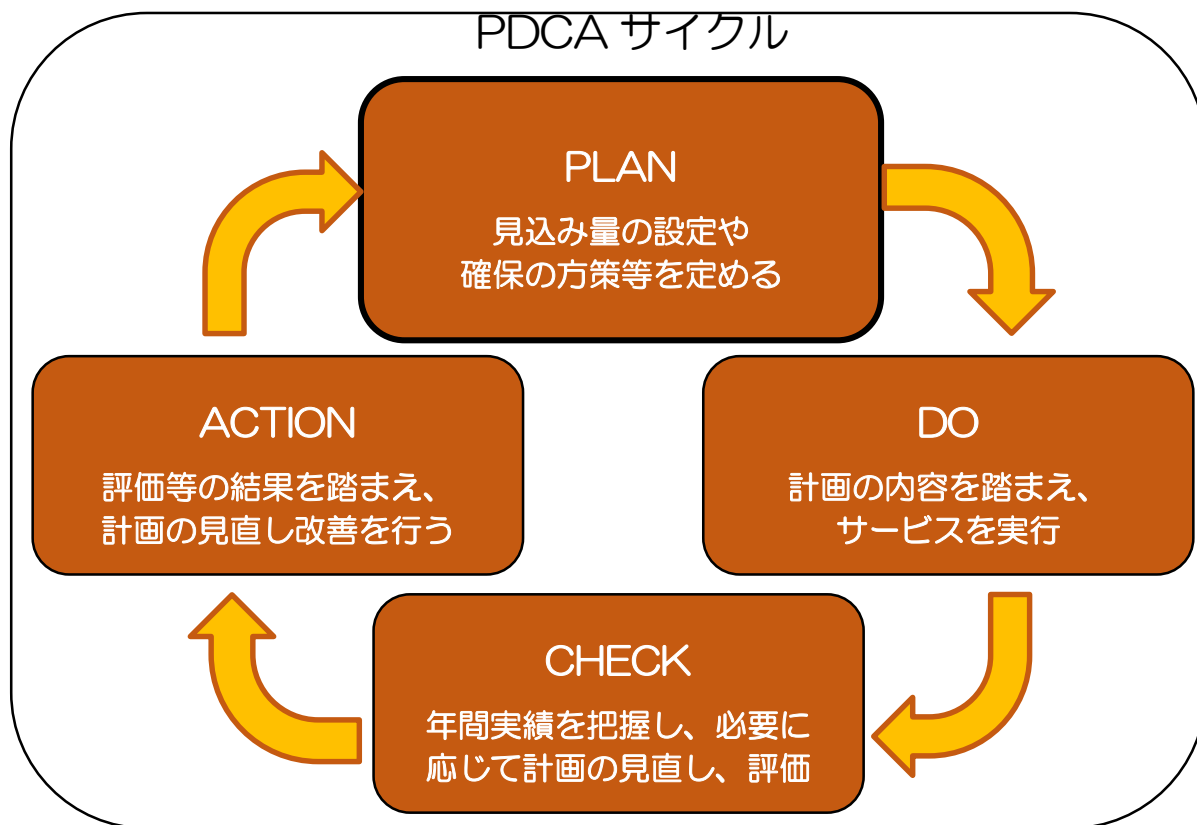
PDCA サイクル

PLAN
見込み量の設定や
確保の方策等を定める

DO
計画の内容を踏まえ、
サービスを実行

CHECK
年間実績を把握し、必要に
応じて計画の見直し、評価

ACTION
評価等の結果を踏まえ、
計画の見直し改善を行う